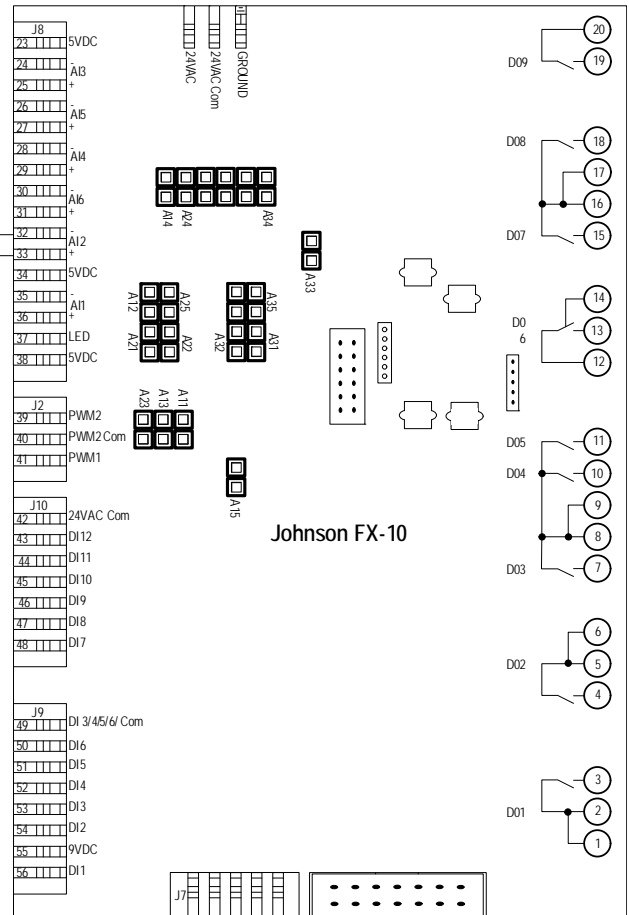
J8
23 5VDC
24 -
AI3
25 +
26 -
AI5
27 +
28 -
AI4
29 +
30 -
AI6
31 +
32 -
AI2
33 +
34 5VDC
35 -
AI1
36 +
37 LED
38 5VDC

24VAC
24VAC Com
GROUND

A14 A24 A34
A33
A12 A25 A21 A22
A35 A32 A31
A23 A13 A11
A15

J2
39 PWM2
40 PWM2 Com
41 PWM1

J10
42 24VAC Com
43 DI12
44 DI11
45 DI10
46 DI9
47 DI8
48 DI7

Johnson FX-10

J9
49 DI 3/4/5/6/ Com
50 DI6
51 DI5
52 DI4
53 DI3
54 DI2
55 9VDC
56 DI1

J7

D09 20 19
D08 18 17 16
D07 15
D0 6 14 13 12
D05 11
D04 10
9 8
D03 7
6 5
D02 4
3 2
D01 1